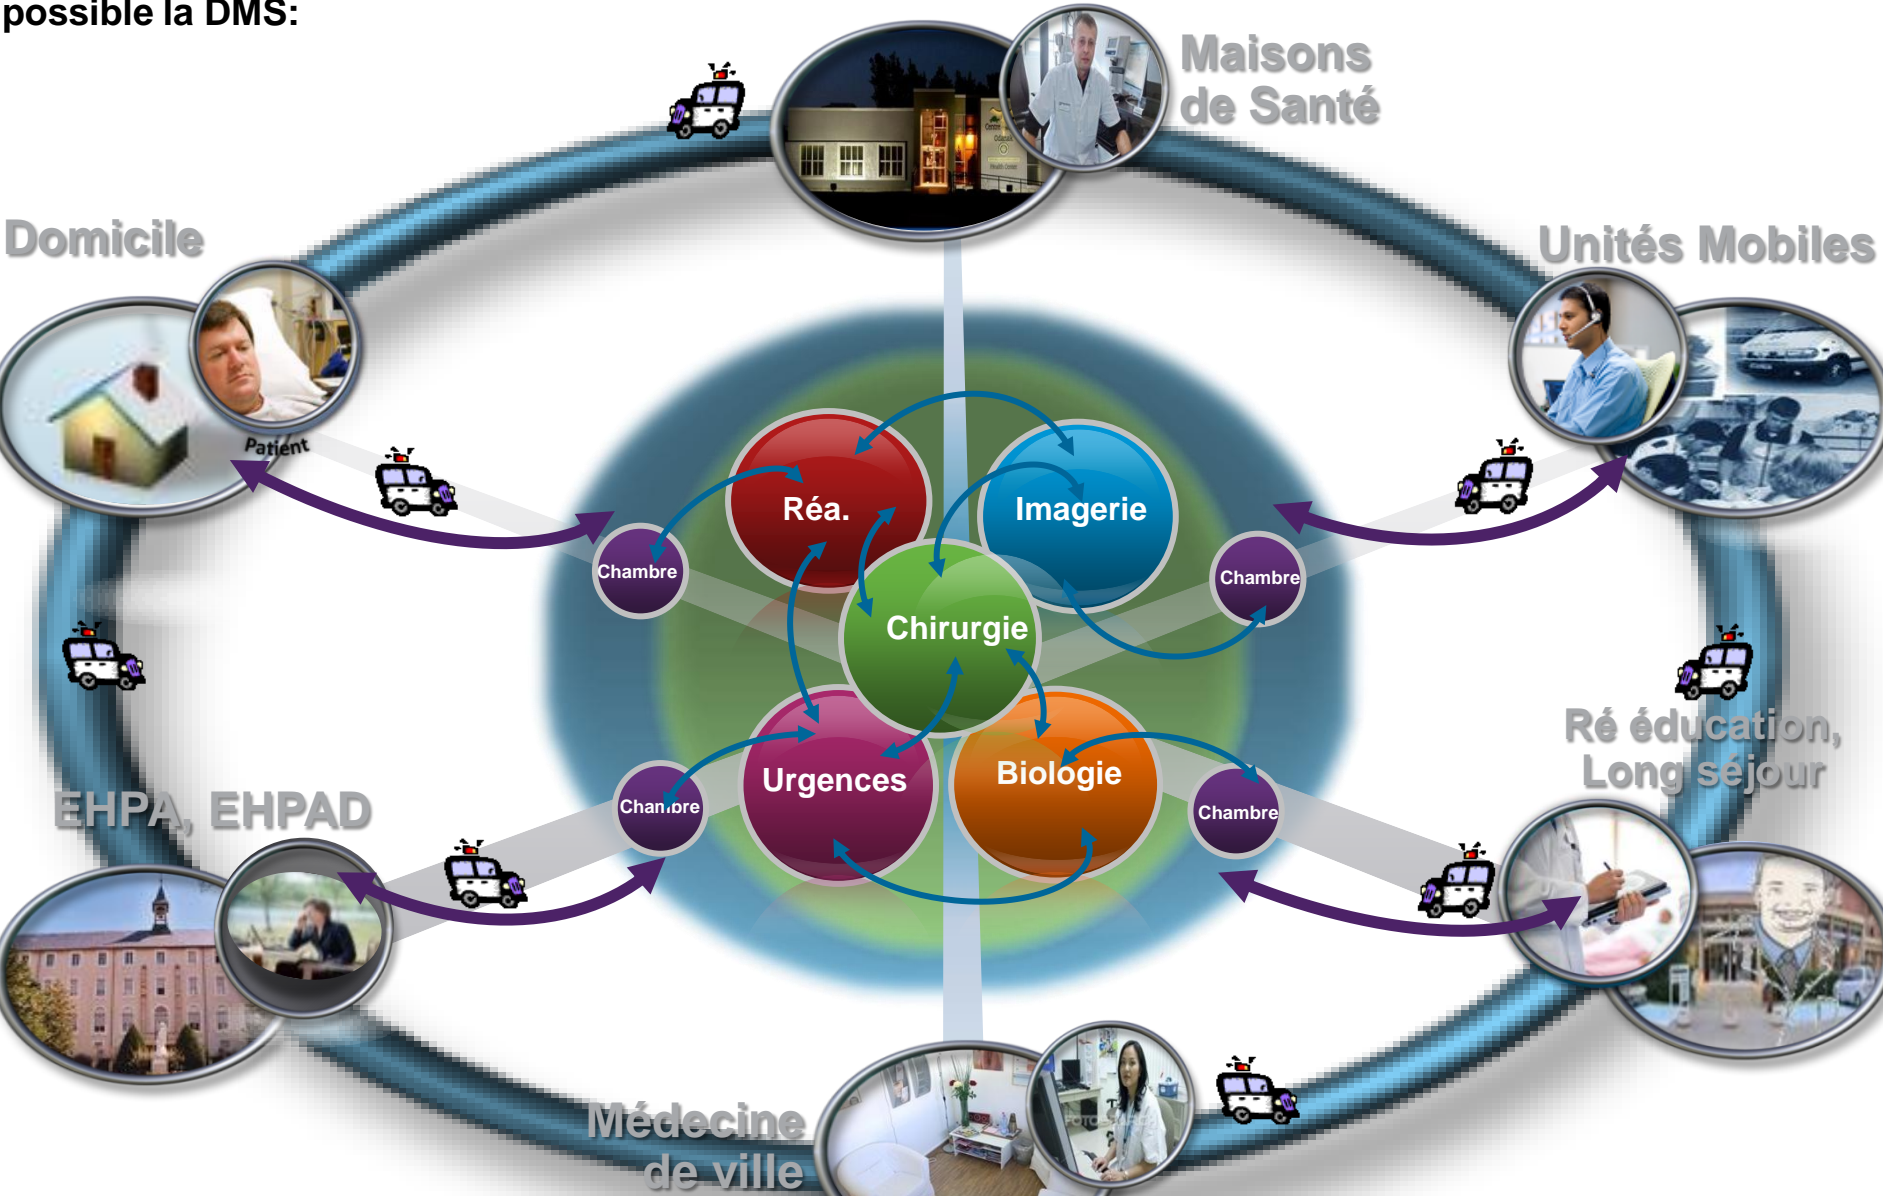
possible la DMS:

Maisons de Santé

Domicile

Unités Mobiles

Patient

Réa.

Imagerie

Chambre

Chirurgie

Chambre

Ré éducation, Long séjour

EHPA, EHPAD

Chambre

Urgences

Biologie

Chambre

Médecine de ville